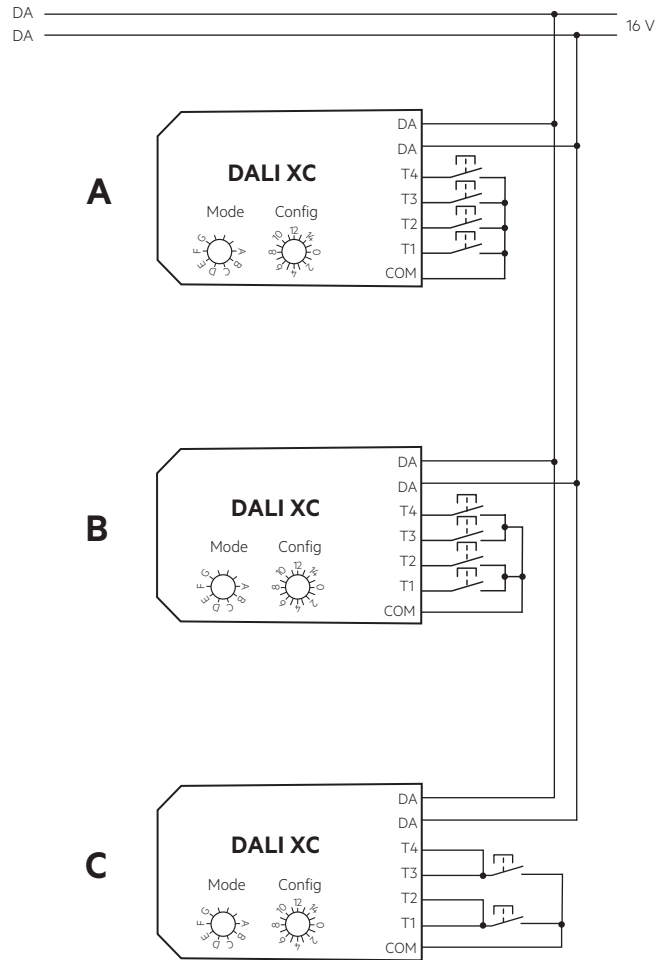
DA
DA
16 V

A

DALI XC
Mode
Config
G F E D C B A
10 12 14 0 2 4 6 8
DA
DA
T4
T3
T2
T1
COM

B

DALI XC
Mode
Config
G F E D C B A
10 12 14 0 2 4 6 8
DA
DA
T4
T3
T2
T1
COM

C

DALI XC
Mode
Config
G F E D C B A
10 12 14 0 2 4 6 8
DA
DA
T4
T3
T2
T1
COM